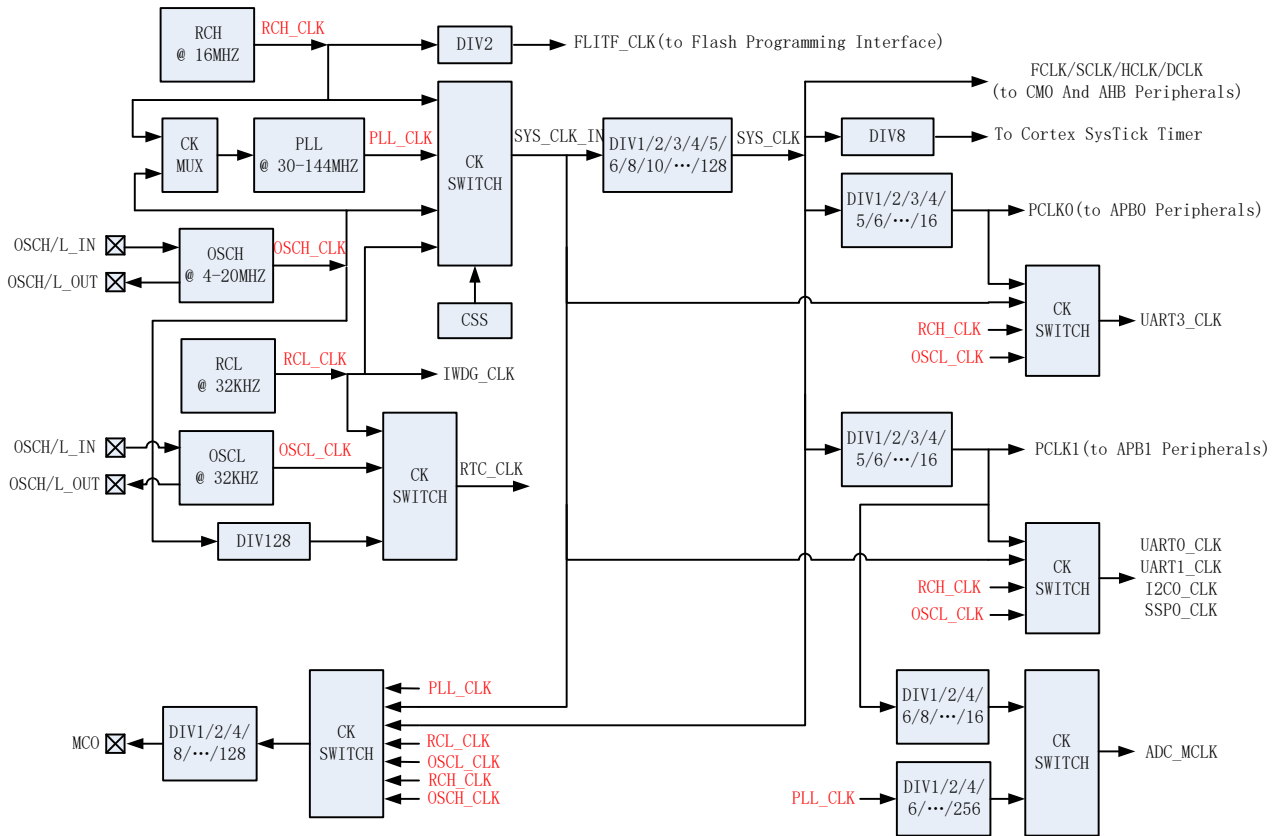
RCH
@ 16MHZ

RCH_CLK

DIV2

FLITF_CLK(to Flash Programming Interface)

FCLK/SCLK/HCLK/DCLK
(to CM0 And AHB Peripherals)

CK
MUX

PLL
@ 30-144MHZ

PLL_CLK

CK
SWITCH

SYS_CLK_IN

DIV1/2/3/4/5/
6/8/10/…/128

SYS_CLK

DIV8

To Cortex SysTick Timer

DIV1/2/3/4/
5/6/…/16

PCLK0(to APB0 Peripherals)

OSCH/L_IN

OSCH
@ 4-20MHZ

OSCH_CLK

OSCH/L_OUT

CSS

CK
SWITCH

RCH_CLK

UART3_CLK

OSCL_CLK

RCL
@ 32KHZ

RCL_CLK

IWDG_CLK

OSCH/L_IN

OSCL
@ 32KHZ

OSCL_CLK

CK
SWITCH

RTC_CLK

OSCH/L_OUT

DIV1/2/3/4/
5/6/…/16

PCLK1(to APB1 Peripherals)

DIV128

CK
SWITCH

UART0_CLK
UART1_CLK
I2C0_CLK
SSP0_CLK

RCH_CLK

OSCL_CLK

PLL_CLK

MCO

DIV1/2/4/
8/…/128

CK
SWITCH

RCL_CLK
OSCL_CLK
RCH_CLK
OSCH_CLK

DIV1/2/4/
6/8/…/16

CK
SWITCH

ADC_MCLK

PLL_CLK

DIV1/2/4/
6/…/256